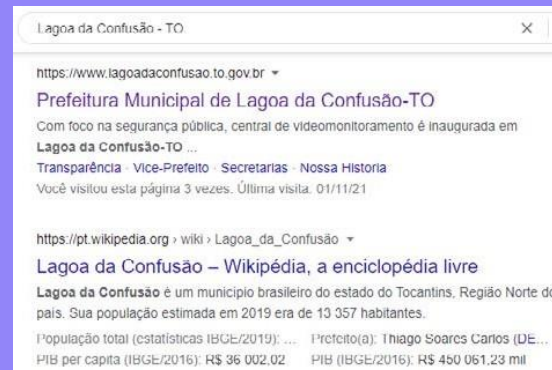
Lagoa da Confusão - TO ×

https://www.lagoadaconfusao.to.gov.br ▾

Prefeitura Municipal de Lagoa da Confusão-TO

Com foco na segurança pública, central de videomonitoramento é inaugurada em Lagoa da Confusão-TO ...

Transparência · Vice-Prefeito · Secretarias · Nossa Historia

Você visitou esta página 3 vezes. Última visita: 01/11/21

https://pt.wikipedia.org › wiki › Lagoa_da_Confusão ▾

Lagoa da Confusão – Wikipédia, a enciclopédia livre

Lagoa da Confusão é um município brasileiro do estado do Tocantins, Região Norte do país. Sua população estimada em 2019 era de 13 357 habitantes.

População total (estatísticas IBGE/2019): ... Prefeito(a): Thiago Soares Carlos (DE...

PIB per capita (IBGE/2016): R$ 36 002,02 PIB (IBGE/2016): R$ 450 061,23 mil